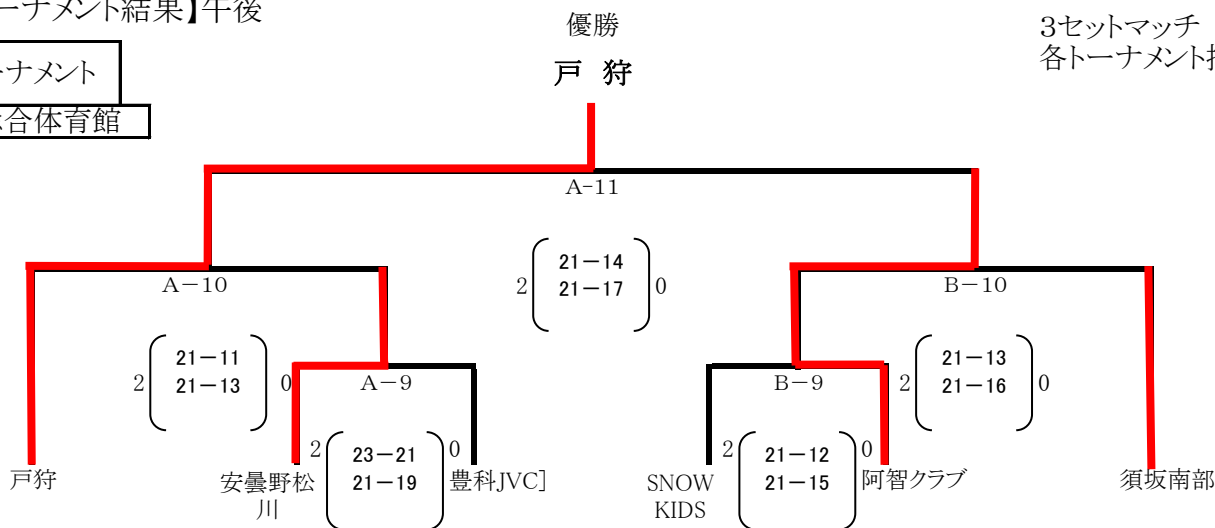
ーナメント結果】午後

ナメント

合体育館

優勝

戸 狩

3セットマッチ
各トーナメント扌

A-11

2 21ー14 21ー17 0

A－10

B－10

2 21ー11 21ー13 0

A－9

B－9

2 21ー13 21ー16 0

2 23ー21 21ー19 0

2 21ー12 21ー15 0

戸狩

安曇野松川

豊科JVC]

SNOW KIDS

阿智クラブ

須坂南部